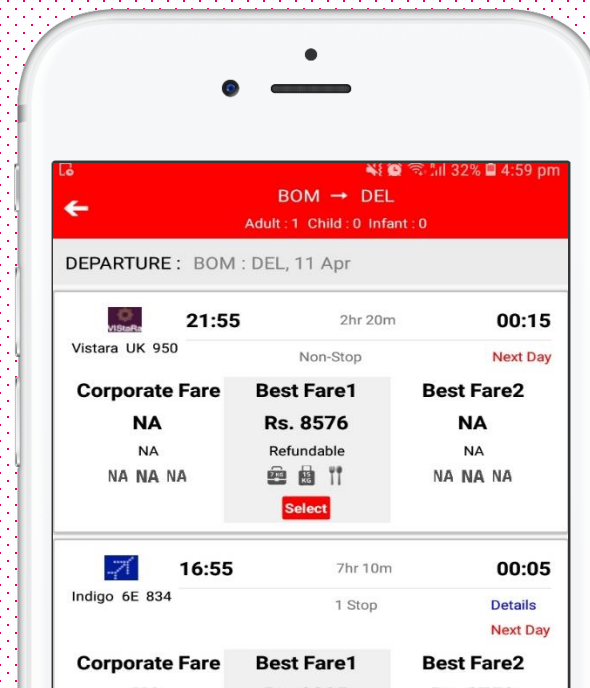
32% 4:59 pm

BOM → DEL
Adult : 1 Child : 0 Infant : 0

DEPARTURE : BOM : DEL, 11 Apr

VISTARA
21:55
2hr 20m
00:15
Vistara UK 950
Non-Stop
Next Day

Corporate Fare
NA
NA
NA NA NA

Best Fare1
Rs. 8576
Refundable
7 KG 15 KG
Select

Best Fare2
NA
NA
NA NA NA

16:55
7hr 10m
00:05
Indigo 6E 834
1 Stop
Details
Next Day

Corporate Fare
Best Fare1
Best Fare2